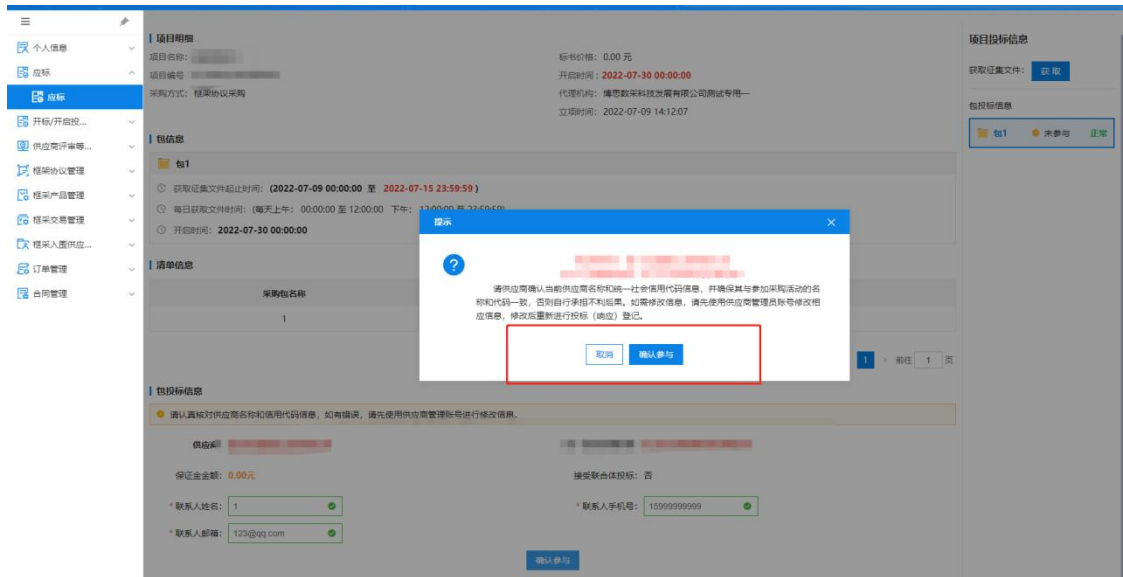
≡
个人信息
应标
应标
开标/开启投...
供应商评审等...
框架协议管理
框采产品管理
框采交易管理
框采入围供应...
订单管理
合同管理

项目明细
项目名称: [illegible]
项目编号 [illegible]
采购方式: 框架协议采购
标书价格: 0.00 元
开启时间: 2022-07-30 00:00:00
代理机构: 境恩数采科技发展有限公司测试专用一
立项时间: 2022-07-09 14:12:07

包信息
包1
获取征集文件起止时间: (2022-07-09 00:00:00 至 2022-07-15 23:59:59)
每日获取文件时间: (每天上午: 00:00:00 至 12:00:00 下午: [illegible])
开启时间: 2022-07-30 00:00:00

清单信息
采购包名称
1

提示
请供应商确认当前供应商名称和统一社会信用代码信息，并确保其与参加采购活动的名称和代码一致，否则自行承担不利后果。如需修改信息，请先使用供应商管理员账号修改相应信息，修改后重新进行投标（响应）登记。
取消
确认参与

1 > 前往 1 页

包投标信息
请认真核对供应商名称和信用代码信息，如有错误，请先使用供应商管理账号进行修改信息。
供应商 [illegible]
保证金金额: 0.00元
接受联合体投标: 否
* 联系人姓名: 1
* 联系人手机号: 15999999999
* 联系人邮箱: 123@qq.com
确认参与

项目投标信息
获取征集文件: 获取
包投标信息
包1 未参与 正常